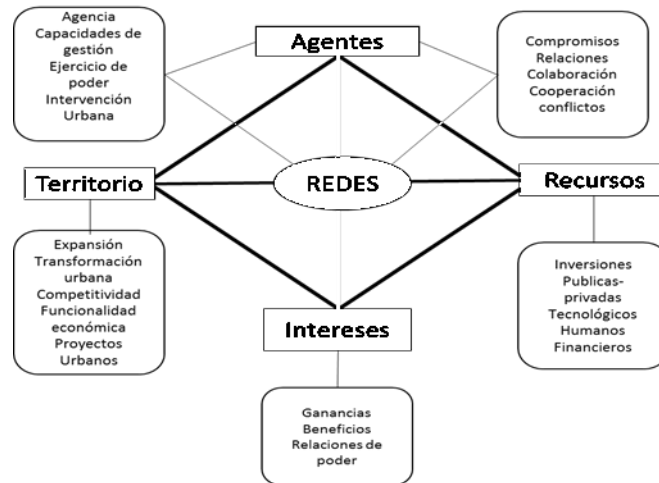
Agencia
Capacidades de gestión
Ejercicio de poder
Intervención Urbana

Agentes

Compromisos
Relaciones
Colaboración
Cooperación conflictos

Territorio

REDES

Recursos

Expansión
Transformación urbana
Competitividad
Funcionalidad económica
Proyectos Urbanos

Inversiones
Publicas-privadas
Tecnológicos
Humanos
Financieros

Intereses

Ganancias
Beneficios
Relaciones de poder